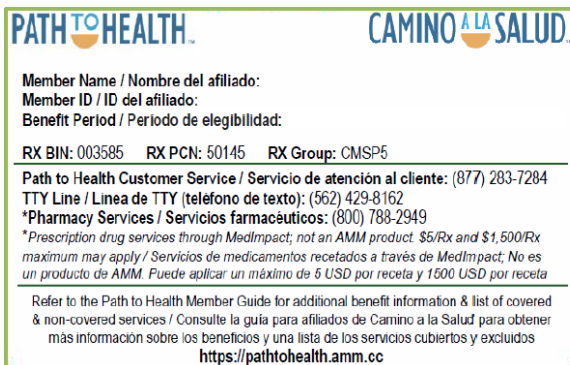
PATH TO HEALTH™

CAMINO A LA SALUD™

Member Name / Nombre del afiliado:
Member ID / ID del afiliado:
Benefit Period / Período de elegibilidad:

RX BIN: 003585 RX PCN: 50145 RX Group: CMSP5

Path to Health Customer Service / Servicio de atención al cliente: (877) 283-7284
TTY Line / Línea de TTY (teléfono de texto): (562) 429-8162
*Pharmacy Services / Servicios farmacéuticos: (800) 788-2949
*Prescription drug services through MedImpact; not an AMM product. $5/Rx and $1,500/Rx maximum may apply / Servicios de medicamentos recetados a través de MedImpact; No es un producto de AMM. Puede aplicar un máximo de 5 USD por receta y 1500 USD por receta

Refer to the Path to Health Member Guide for additional benefit information & list of covered & non-covered services / Consulte la guía para afiliados de Camino a la Salud para obtener más información sobre los beneficios y una lista de los servicios cubiertos y excluidos
https://pathtohealth.amm.cc